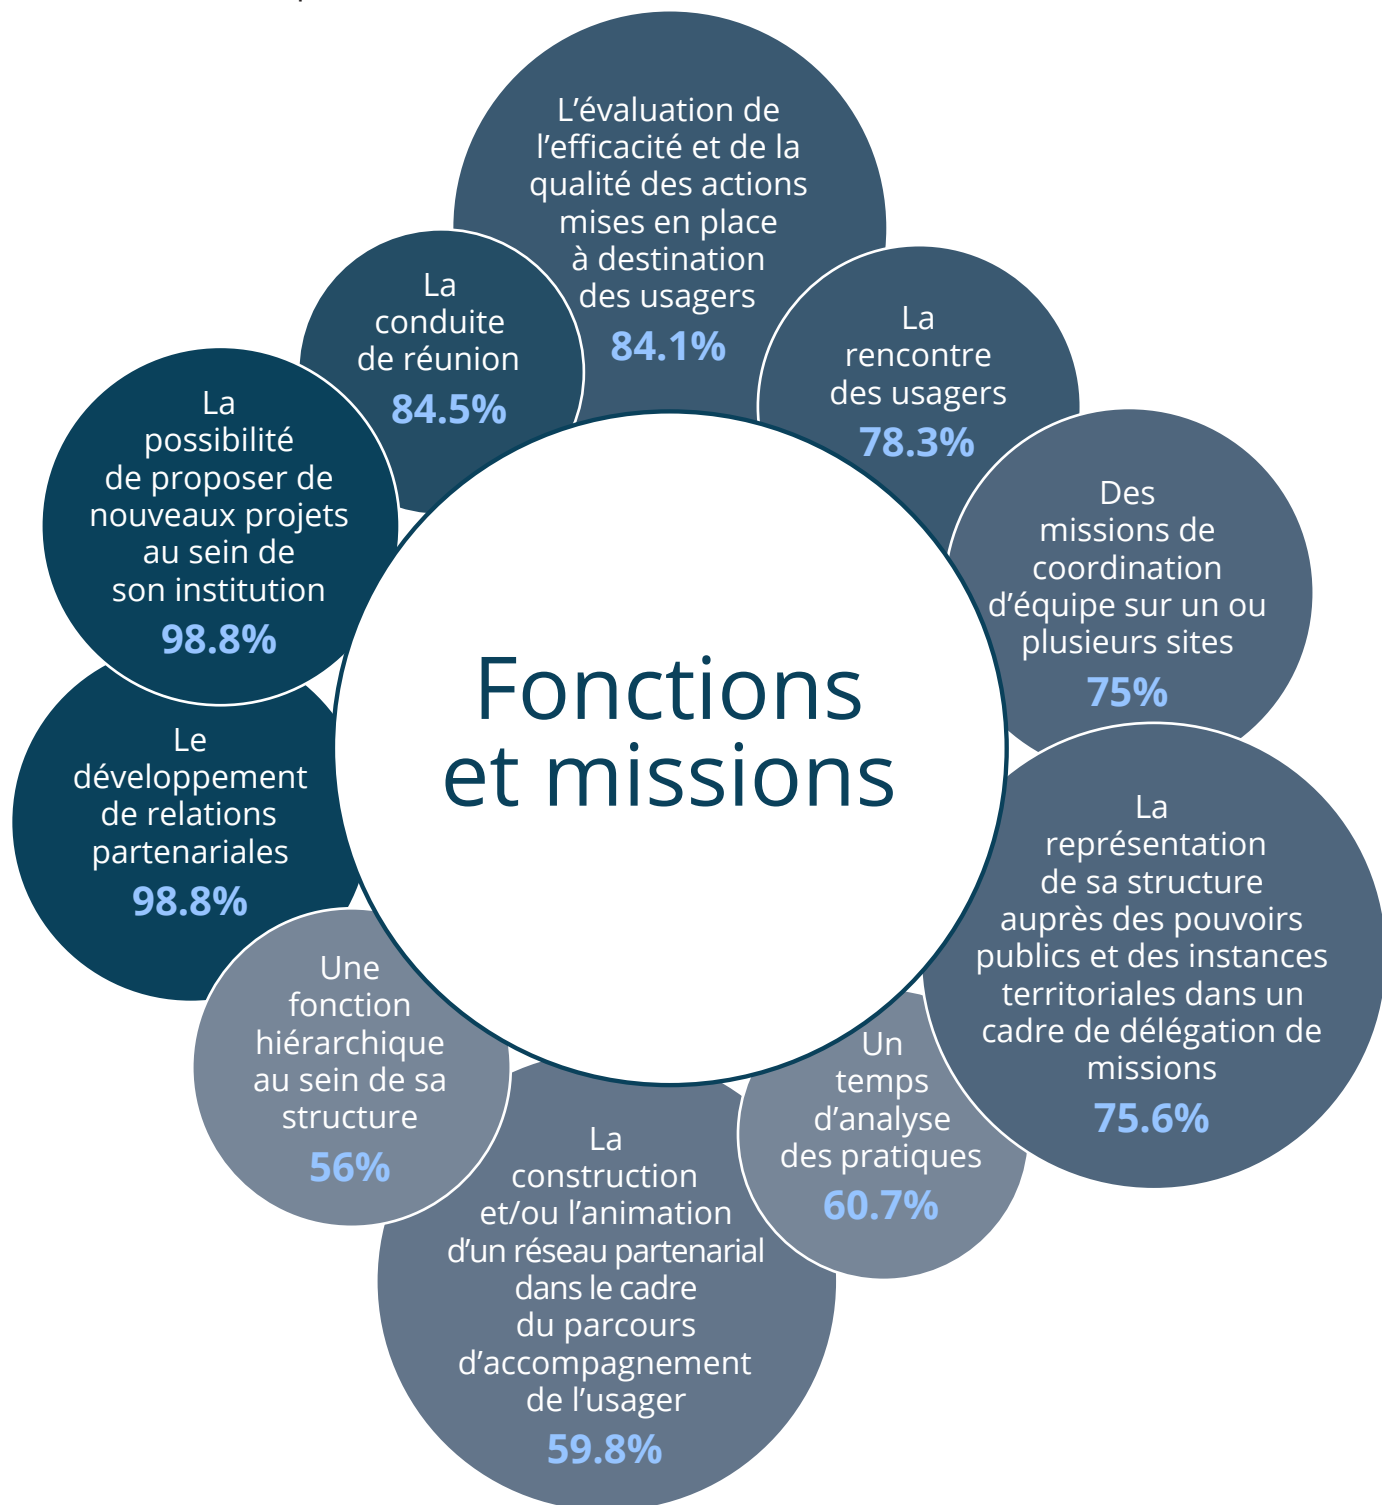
L'évaluation de l'efficacité et de la qualité des actions mises en place à destination des usagers
84.1%

La rencontre des usagers
78.3%

Des missions de coordination d'équipe sur un ou plusieurs sites
75%

La représentation de sa structure auprès des pouvoirs publics et des instances territoriales dans un cadre de délégation de missions
75.6%

Un temps d'analyse des pratiques
60.7%

La construction et/ou l'animation d'un réseau partenarial dans le cadre du parcours d'accompagnement de l'usager
59.8%

Une fonction hiérarchique au sein de sa structure
56%

Le développement de relations partenariales
98.8%

La possibilité de proposer de nouveaux projets au sein de son institution
98.8%

La conduite de réunion
84.5%

Fonctions et missions